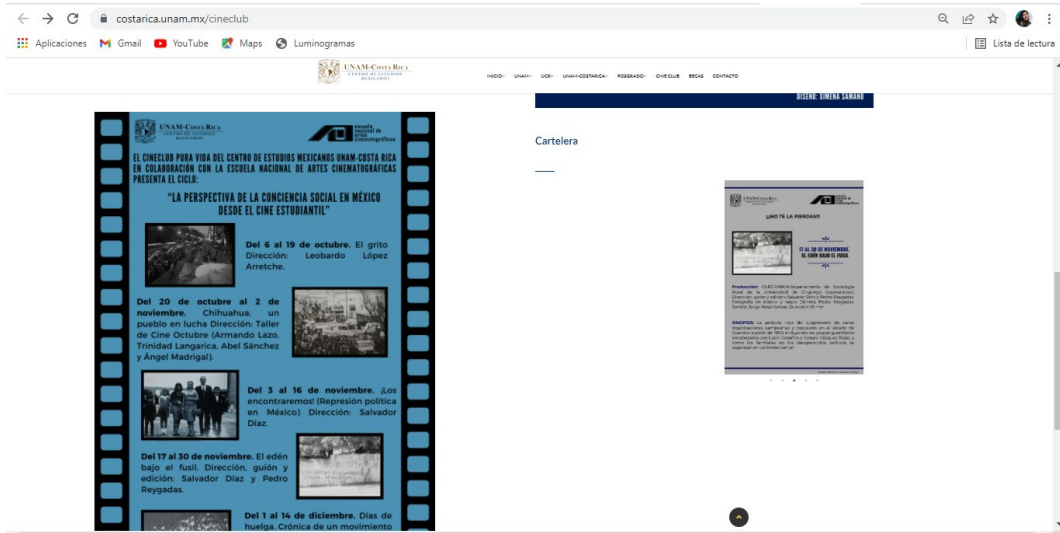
costarica.unam.mx/cineclub

Aplicaciones Gmail YouTube Maps Luminogramas

Lista de lectura

UNAM-COSTA RICA CENTRO DE ESTUDIOS MEXICANOS

INICIO UNAM UCR UNAM-COSTARICA POSGRADO CINECLUB BECAS CONTACTO

DISEÑO: XIMENA SAMANO

UNAM-COSTA RICA CENTRO DE ESTUDIOS MEXICANOS

escuela nacional de artes cinematográficas

EL CINECLUB PURA VIDA DEL CENTRO DE ESTUDIOS MEXICANOS UNAM-COSTA RICA EN COLABORACIÓN CON LA ESCUELA NACIONAL DE ARTES CINEMATOGRÁFICAS PRESENTA EL CICLO:

"LA PERSPECTIVA DE LA CONCIENCIA SOCIAL EN MÉXICO DESDE EL CINE ESTUDIANTIL"

Del 6 al 19 de octubre. El grito Dirección: Leobardo López Arretche.

Del 20 de octubre al 2 de noviembre. Chihuahua, un pueblo en lucha Dirección: Taller de Cine Octubre (Armando Lazo, Trinidad Langarica, Abel Sánchez y Ángel Madrigal).

Del 3 al 16 de noviembre. ¡Los encontraremos! (Represión política en México) Dirección: Salvador Díaz.

Del 17 al 30 de noviembre. El edén bajo el fusil. Dirección, guión y edición: Salvador Díaz y Pedro Reygadas.

Del 1 al 14 de diciembre. Días de huelga. Crónica de un movimiento

Cartelera

¡NO TE LA PIERDAS!!

17 AL 30 DE NOVIEMBRE. EL EDÉN BAJO EL FUSIL

Producción: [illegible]

SINOPSIS: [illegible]